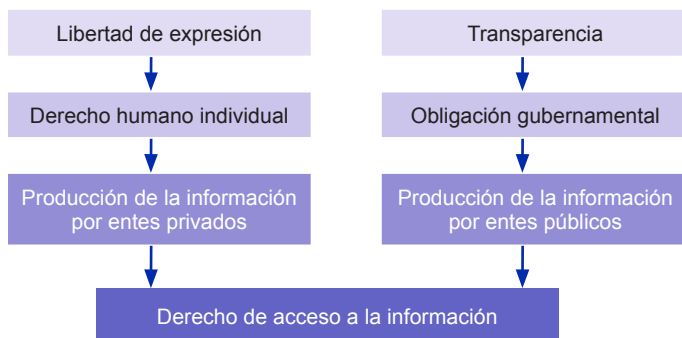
Libertad de expresión

Derecho humano individual

Producción de la información por entes privados

Transparencia

Obligación gubernamental

Producción de la información por entes públicos

Derecho de acceso a la información